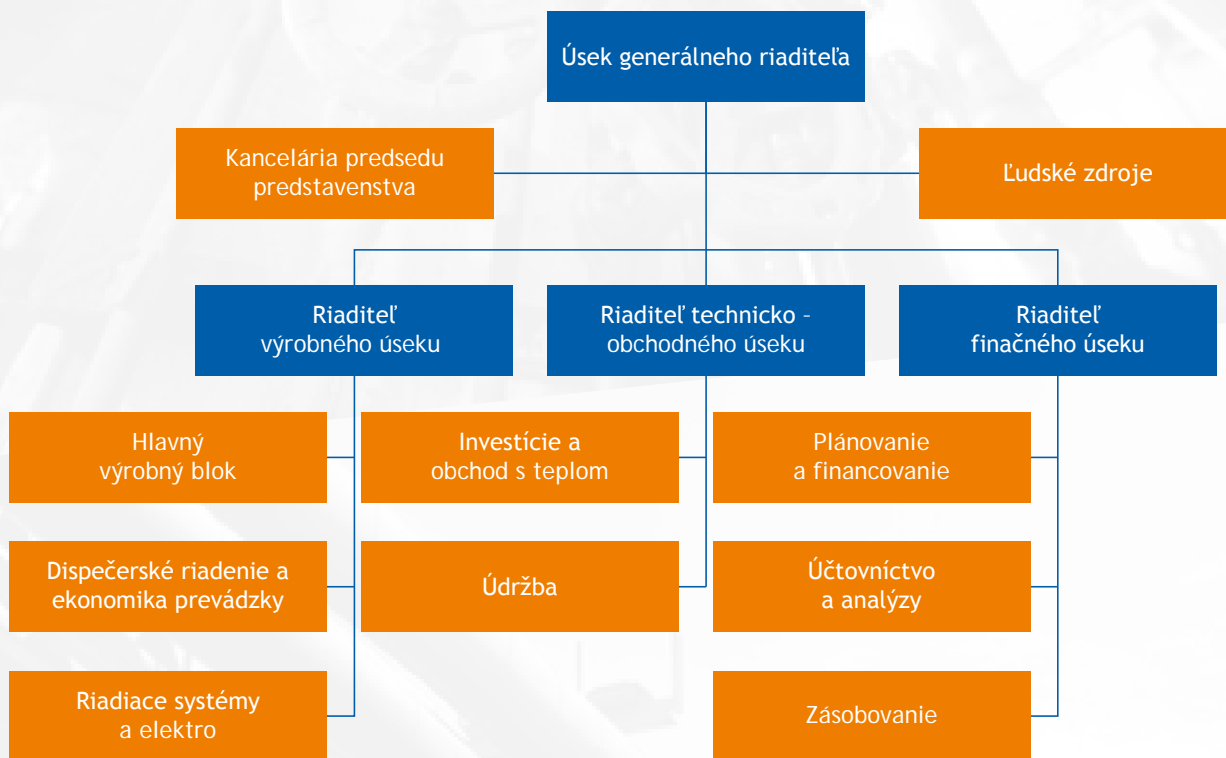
Úsek generálneho riaditeľa

Kancelária predsedu predstavenstva

Ľudské zdroje

Riaditeľ výrobného úseku

Riaditeľ technicko – obchodného úseku

Riaditeľ finačného úseku

Hlavný výrobný blok

Dispečerské riadenie a ekonomika prevádzky

Riadiace systémy a elektro

Investície a obchod s teplom

Údržba

Plánovanie a financovanie

Účtovníctvo a analýzy

Zásobovanie